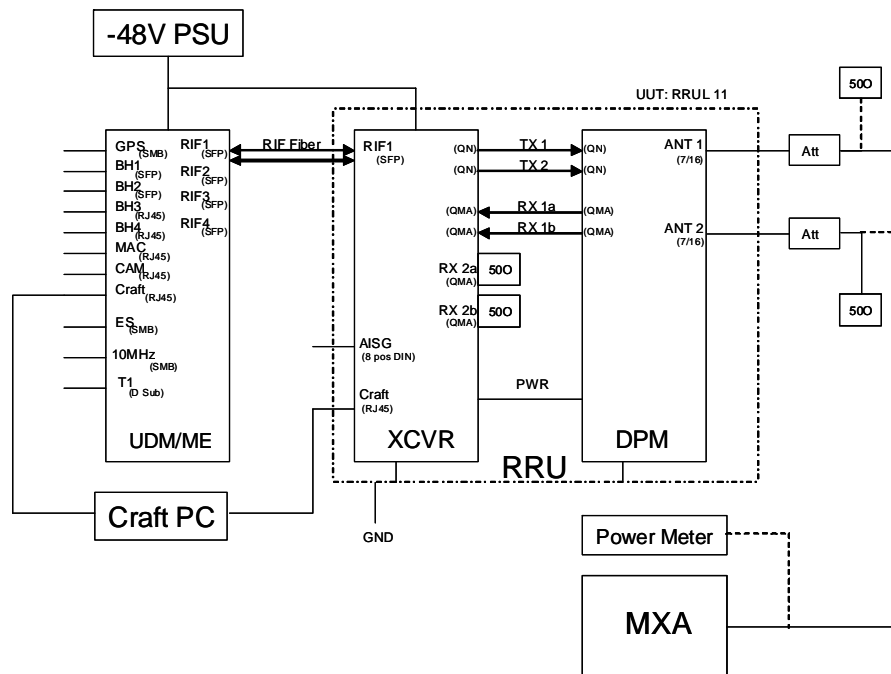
-48V PSU

UUT: RRUL 11

50O

GPS (SMB)
BH1 (SFP)
BH2 (SFP)
BH3 (RJ45)
BH4 (RJ45)
MAC (RJ45)
CAM (RJ45)
Craft (RJ45)
ES (SMB)
10MHz (SMB)
T1 (D Sub)

RIF1 (SFP)
RIF2 (SFP)
RIF3 (SFP)
RIF4 (SFP)

UDM/ME

RIF Fiber

RIF1 (SFP)

(QN) TX 1 (QN)
(QN) TX 2 (QN)
(QMA) RX 1a (QMA)
(QMA) RX 1b (QMA)

RX 2a (QMA) 50O
RX 2b (QMA) 50O

AISG (8 pos DIN)

Craft (RJ45)

PWR

XCVR

DPM

RRU

ANT 1 (7/16)
ANT 2 (7/16)

Att
Att

50O

Craft PC

GND

Power Meter

MXA